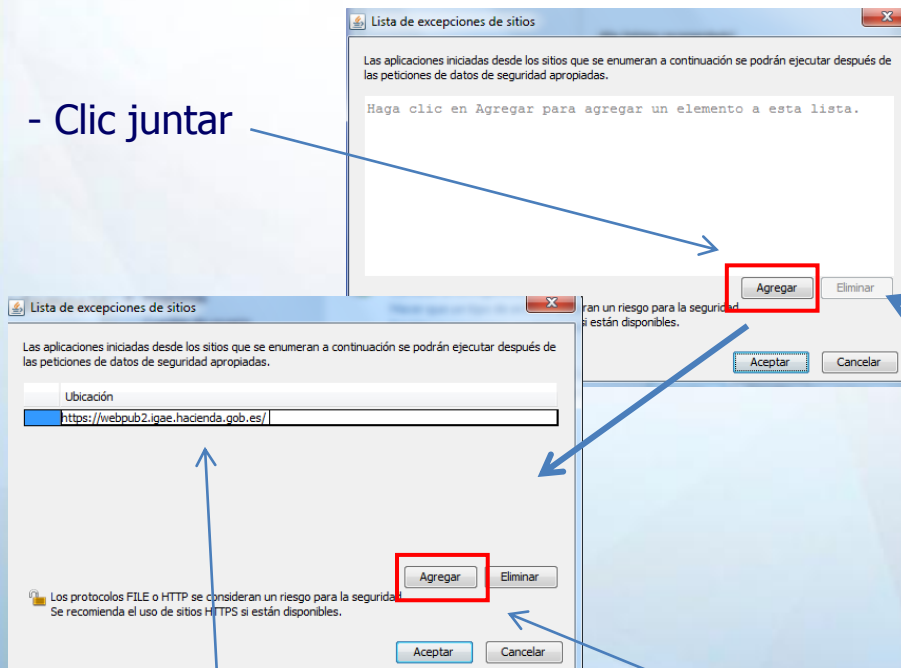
Lista de excepciones de sitios

Las aplicaciones iniciadas desde los sitios que se enumeran a continuación se podrán ejecutar después de las peticiones de datos de seguridad apropiadas.

Haga clic en Agregar para agregar un elemento a esta lista.

- Clic juntar

Agregar
Eliminar

ran un riesgo para la seguridad
sí están disponibles.

Aceptar
Cancelar

Lista de excepciones de sitios

Las aplicaciones iniciadas desde los sitios que se enumeran a continuación se podrán ejecutar después de las peticiones de datos de seguridad apropiadas.

| | Ubicación |
|---|---|
| | https://webpub2.igae.hacienda.gob.es/ |

Agregar
Eliminar

Los protocolos FILE o HTTP se consideran un riesgo para la seguridad.
Se recomienda el uso de sitios HTTPS si están disponibles.

Aceptar
Cancelar